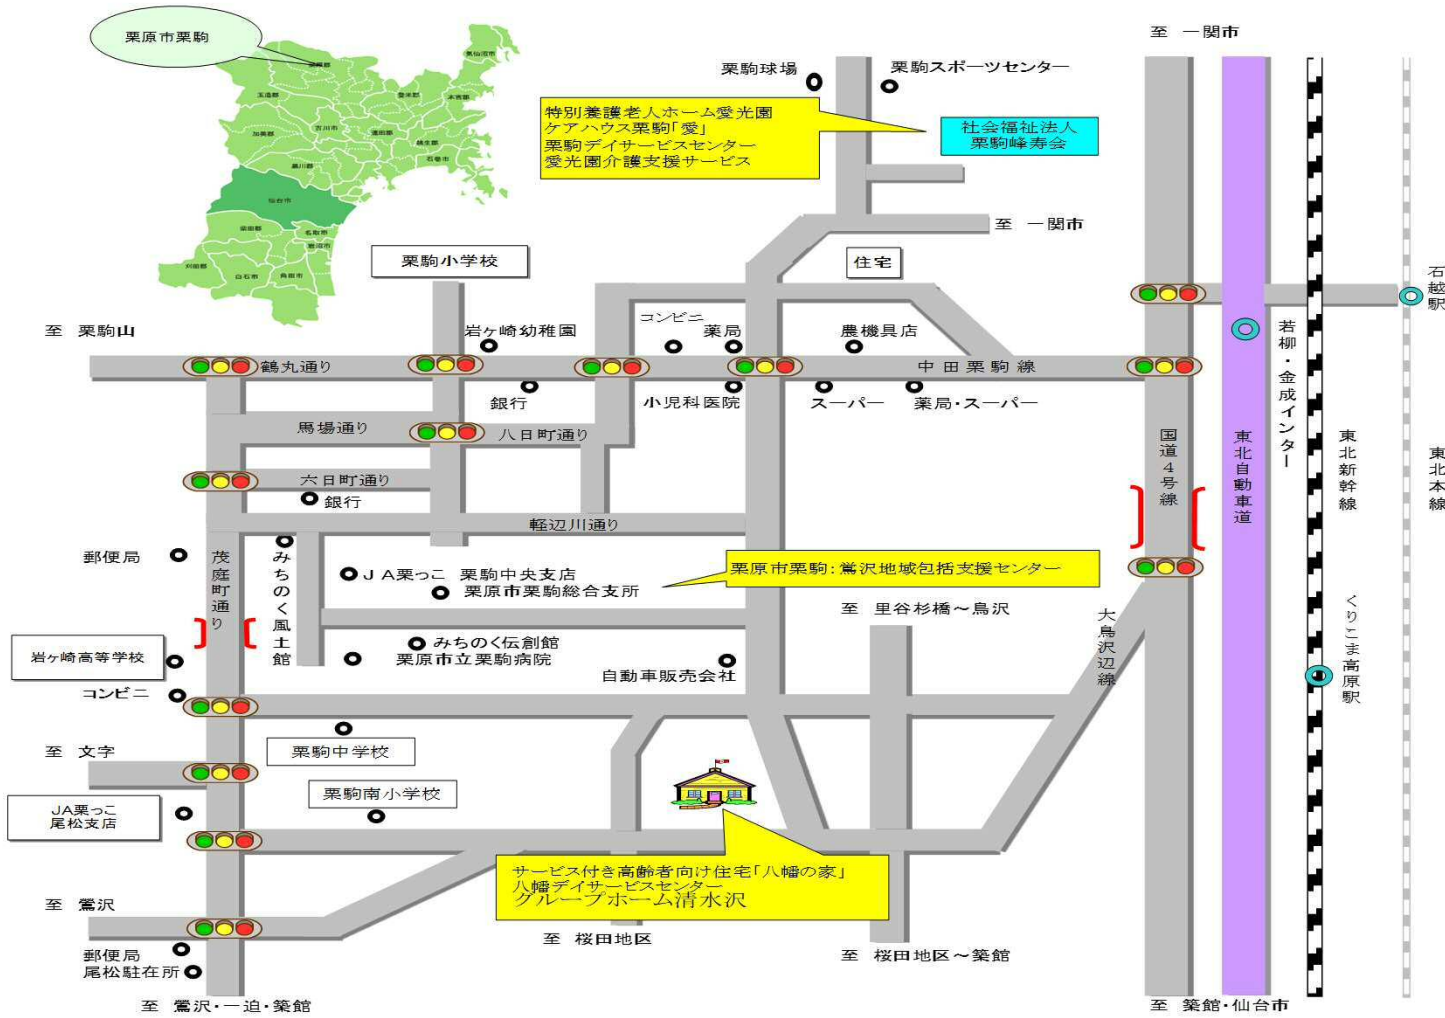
栗原市栗駒

至　一関市

栗駒球場

栗駒スポーツセンター

特別養護老人ホーム愛光園
ケアハウス栗駒「愛」
栗駒デイサービスセンター
愛光園介護支援サービス

社会福祉法人
栗駒峰寿会

至　一関市

栗駒小学校

住宅

石越駅

至　栗駒山

岩ケ崎幼稚園

コンビニ

薬局

農機具店

若柳・金成インター

鶴丸通り

中田栗駒線

銀行

小児科医院

スーパー

薬局・スーパー

馬場通り

八日町通り

国道4号線

東北自動車道

東北新幹線

東北本線

六日町通り

銀行

軽辺川通り

郵便局

茂庭町通り

みちのく風土館

ＪＡ栗っこ　栗駒中央支店

栗原市栗駒総合支所

栗原市栗駒：鶯沢地域包括支援センター

至　里谷杉橋～鳥沢

大鳥沢辺線

くりこま高原駅

岩ヶ崎高等学校

みちのく伝創館

栗原市立栗駒病院

自動車販売会社

コンビニ

至　文字

栗駒中学校

栗駒南小学校

JA栗っこ
尾松支店

サービス付き高齢者向け住宅「八幡の家」
八幡デイサービスセンター
グループホーム清水沢

至　鶯沢

至　桜田地区

郵便局
尾松駐在所

至　桜田地区～築館

至　鶯沢・一迫・築館

至　築館・仙台市